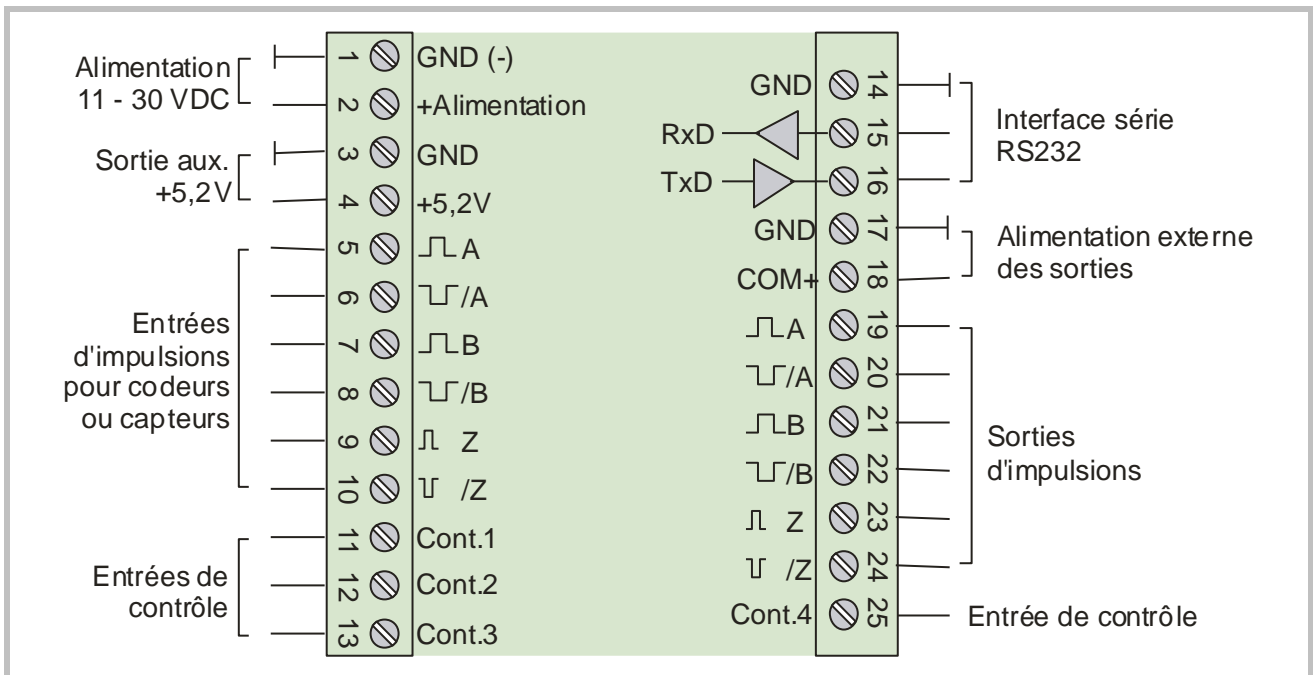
Alimentation 11 - 30 VDC

1 GND (-)
2 +Alimentation

Sortie aux. +5,2V

3 GND
4 +5,2V

Entrées d'impulsions pour codeurs ou capteurs

5 A
6 /A
7 B
8 /B
9 Z
10 /Z

Entrées de contrôle

11 Cont.1
12 Cont.2
13 Cont.3

GND 14
RxD 15
TxD 16

Interface série RS232

GND 17
COM+ 18

Alimentation externe des sorties

A 19
/A 20
B 21
/B 22
Z 23
/Z 24

Sorties d'impulsions

Cont.4 25

Entrée de contrôle